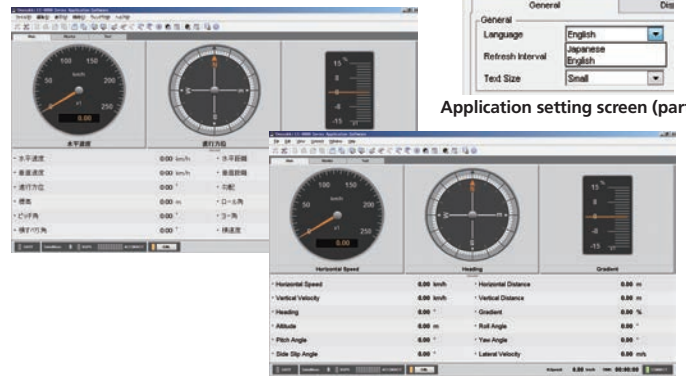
General
Dis
General
Language
English
Japanese
English
Refresh Interval
Text Size
Small
Application setting screen (par

100
150
200
250
km/h
x1
0.00
水平速度
進行方位
• 水平速度
0.00 km/h
• 水平距離
• 垂直速度
0.00 km/h
• 垂直距離
• 進行方位
0.00 °
• 勾配
• 標高
0.00 m
• ロール角
• ピッチ角
0.00 °
• ヨー角
• 横すべり角
0.00 °
• 横速度

100
150
200
250
km/h
x1
0.00
Horizontal Speed
Heading
15
%
0
-15
Gradient
• Horizontal Speed
0.00 km/h
• Horizontal Distance
0.00 m
• Vertical Velocity
0.00 km/h
• Vertical Distance
0.00 m
• Heading
0.00 °
• Gradient
0.00 %
• Altitude
0.00 m
• Roll Angle
0.00 °
• Pitch Angle
0.00 °
• Yaw Angle
0.00 °
• Side Slip Angle
0.00 °
• Lateral Velocity
0.00 m/s